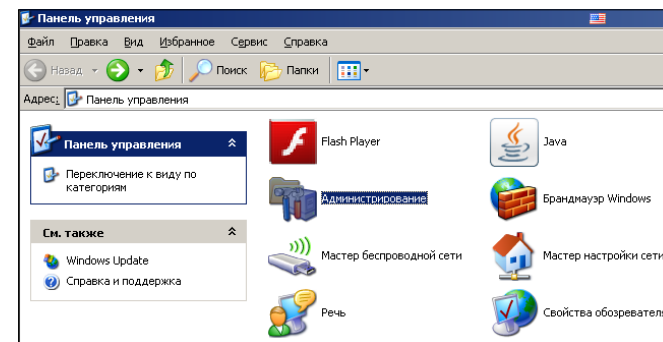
Панель управления

Файл Правка Вид Избранное Сервис Справка

Назад Поиск Папки

Адрес: Панель управления

Панель управления

Переключение к виду по категориям

См. также

Windows Update

Справка и поддержка

Flash Player

Java

Администрирование

Брандмауэр Windows

Мастер беспроводной сети

Мастер настройки сети

Речь

Свойства обозревател